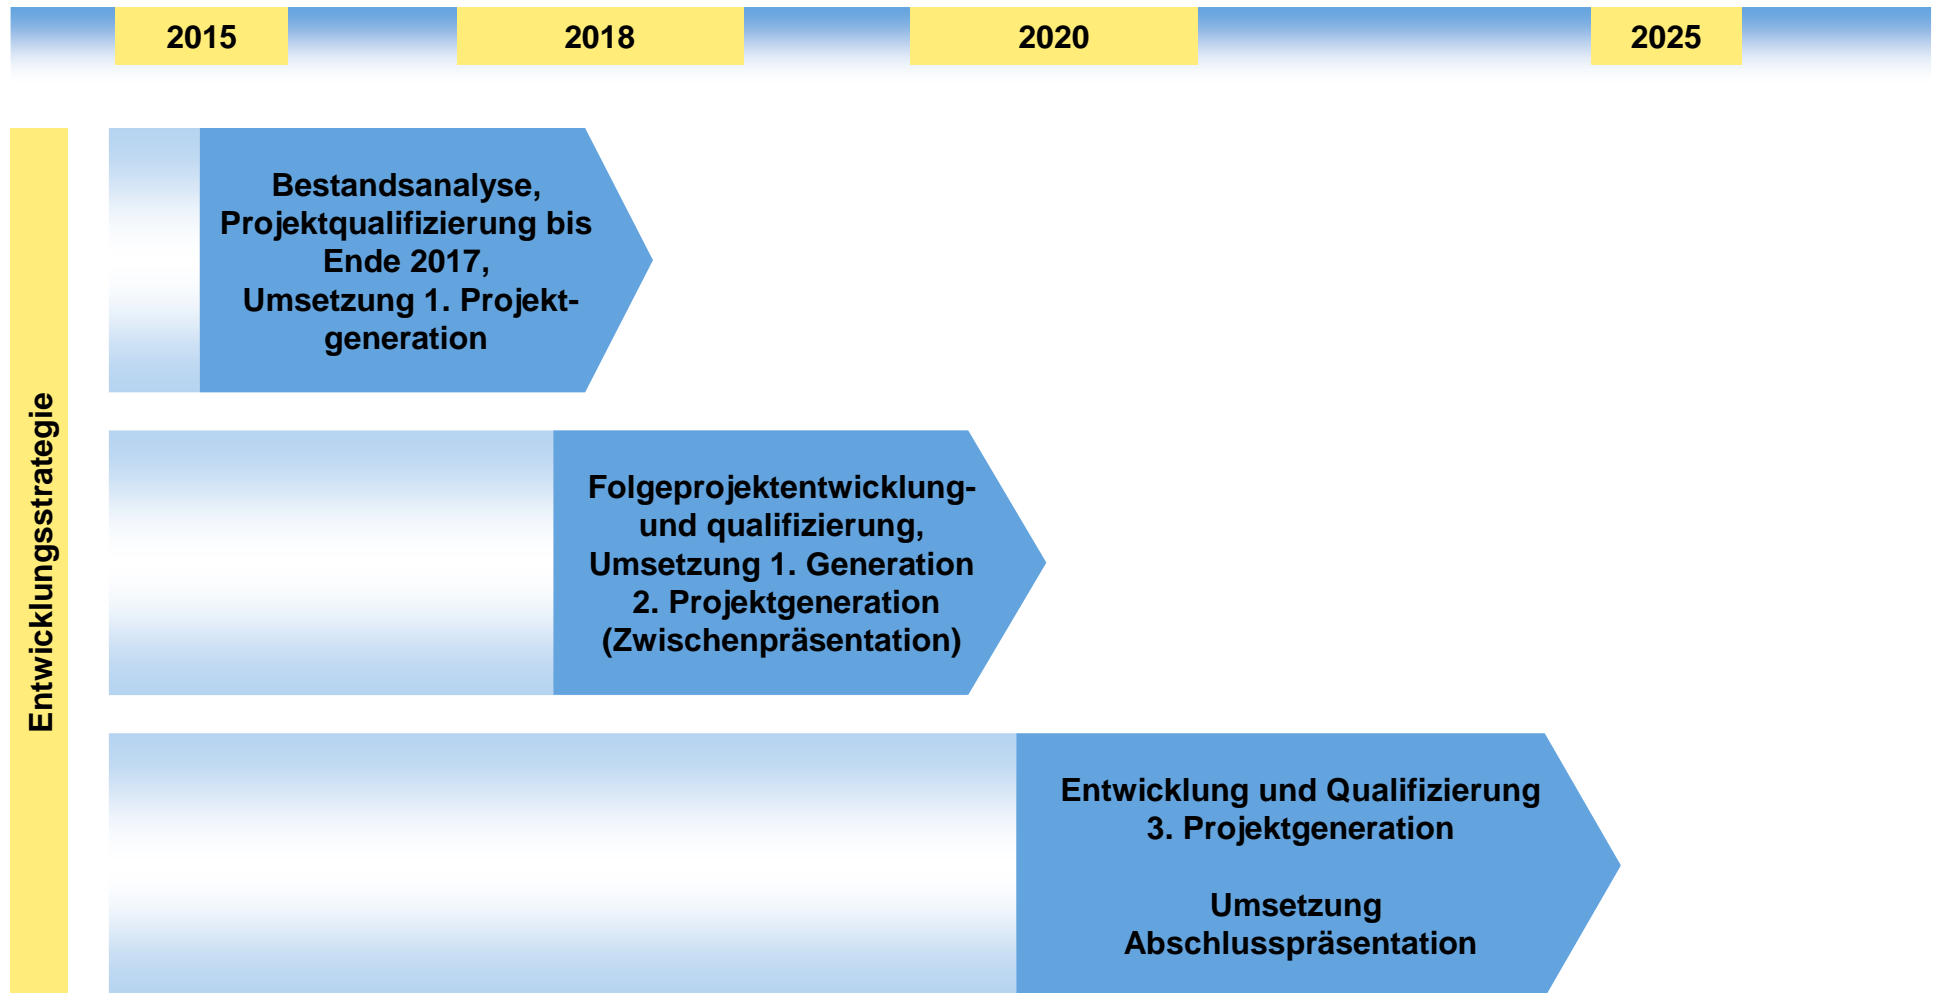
2015
2018
2020
2025

Entwicklungsstrategie

Bestandsanalyse, Projektqualifizierung bis Ende 2017, Umsetzung 1. Projektgeneration

Folgeprojektentwicklung- und qualifizierung, Umsetzung 1. Generation 2. Projektgeneration (Zwischenpräsentation)

Entwicklung und Qualifizierung 3. Projektgeneration

Umsetzung Abschlusspräsentation